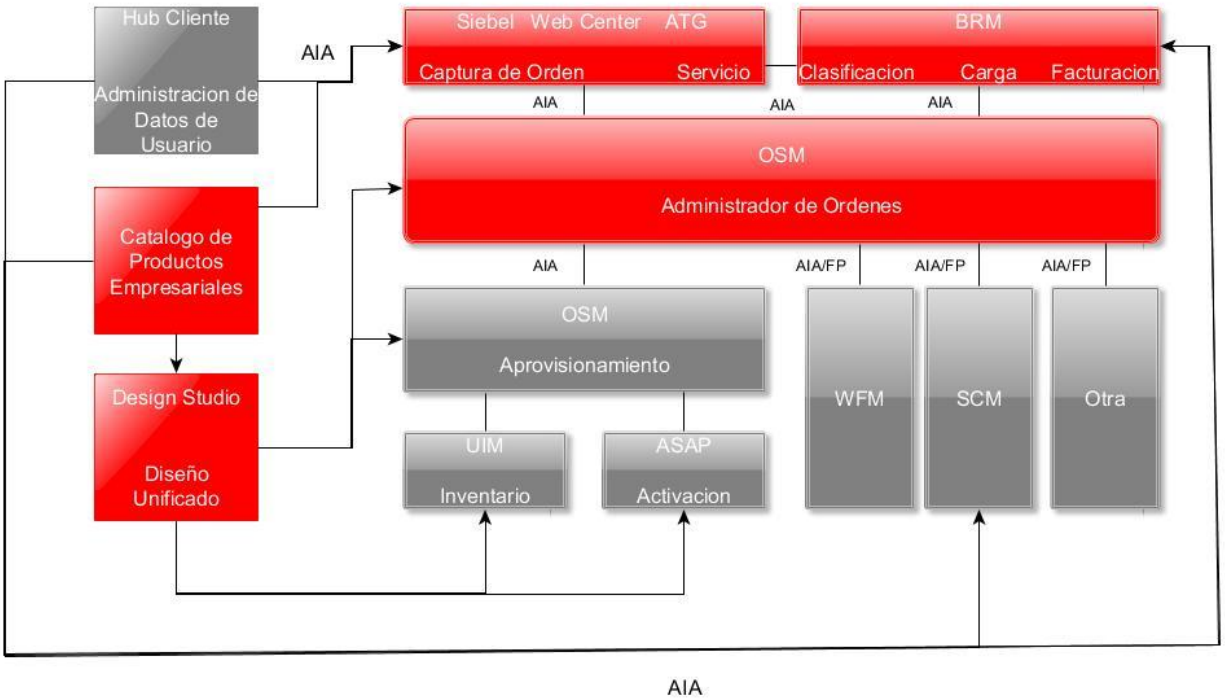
Hub Cliente

Administracion de Datos de Usuario

AIA

Siebel Web Center ATG

Captura de Orden Servicio

BRM

Clasificacion Carga Facturacion

AIA

AIA

AIA

OSM

Administrador de Ordenes

Catalogo de Productos Empresariales

Design Studio

Diseño Unificado

AIA

AIA/FP

AIA/FP

AIA/FP

OSM

Aprovisionamiento

WFM

SCM

Otra

UIM

Inventario

ASAP

Activacion

AIA